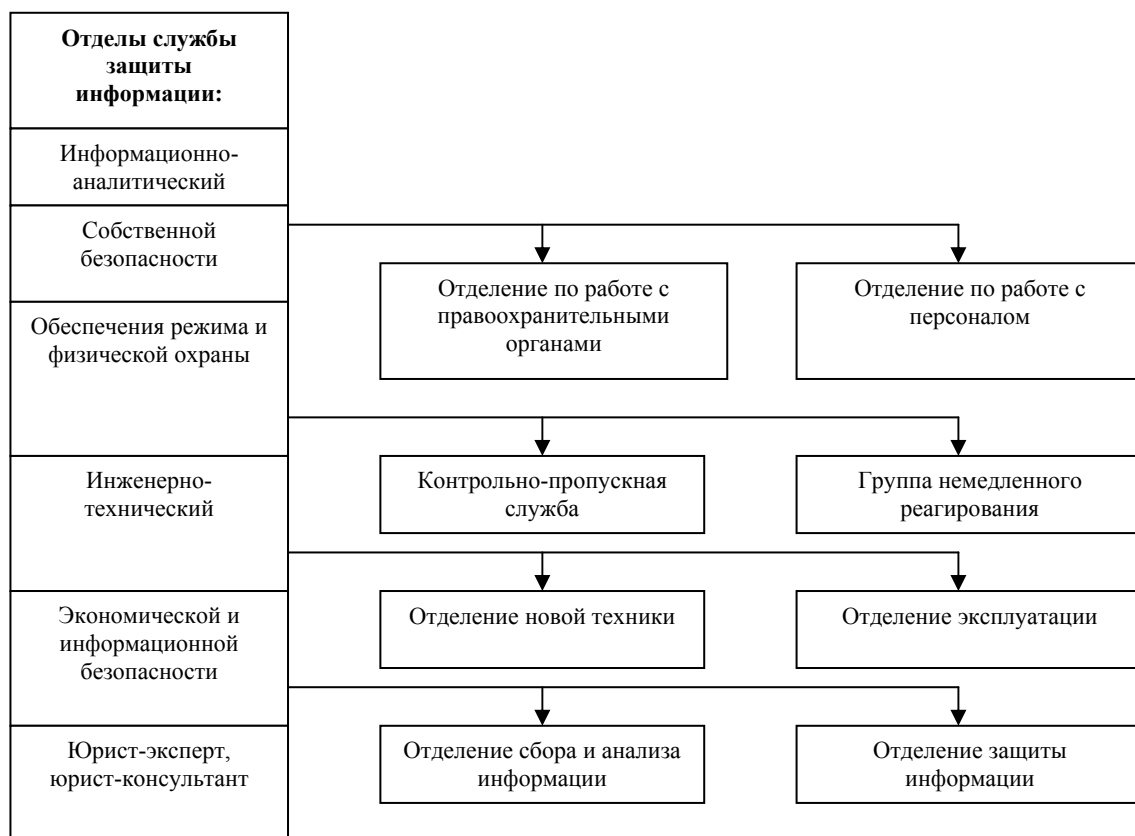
Отделы службы защиты информации:

Информационно-аналитический

Собственной безопасности

Отделение по работе с правоохранительными органами

Отделение по работе с персоналом

Обеспечения режима и физической охраны

Контрольно-пропускная служба

Группа немедленного реагирования

Инженерно-технический

Отделение новой техники

Отделение эксплуатации

Экономической и информационной безопасности

Отделение сбора и анализа информации

Отделение защиты информации

Юрист-эксперт, юрист-консультант